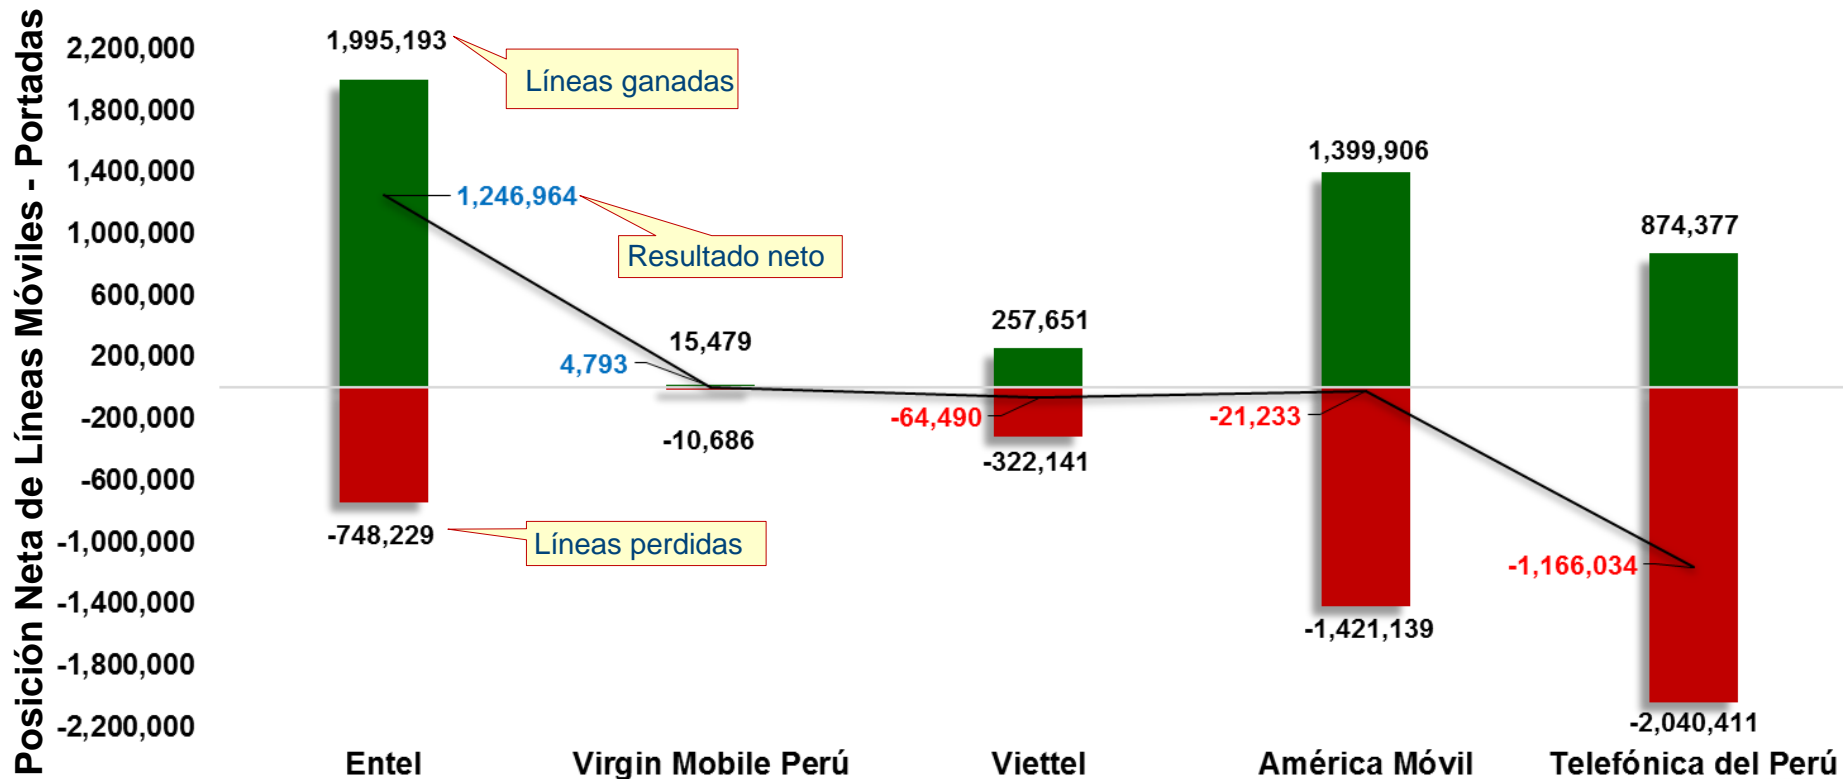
Posición Neta de Líneas Móviles - Portadas

2,200,000
1,800,000
1,400,000
1,000,000
600,000
200,000
-200,000
-600,000
-1,000,000
-1,400,000
-1,800,000
-2,200,000

1,995,193
Líneas ganadas
1,246,964
Resultado neto
-748,229
Líneas perdidas

15,479
4,793
-10,686

257,651
-64,490
-322,141

1,399,906
-21,233
-1,421,139

874,377
-1,166,034
-2,040,411

Entel
Virgin Mobile Perú
Viettel
América Móvil
Telefónica del Perú